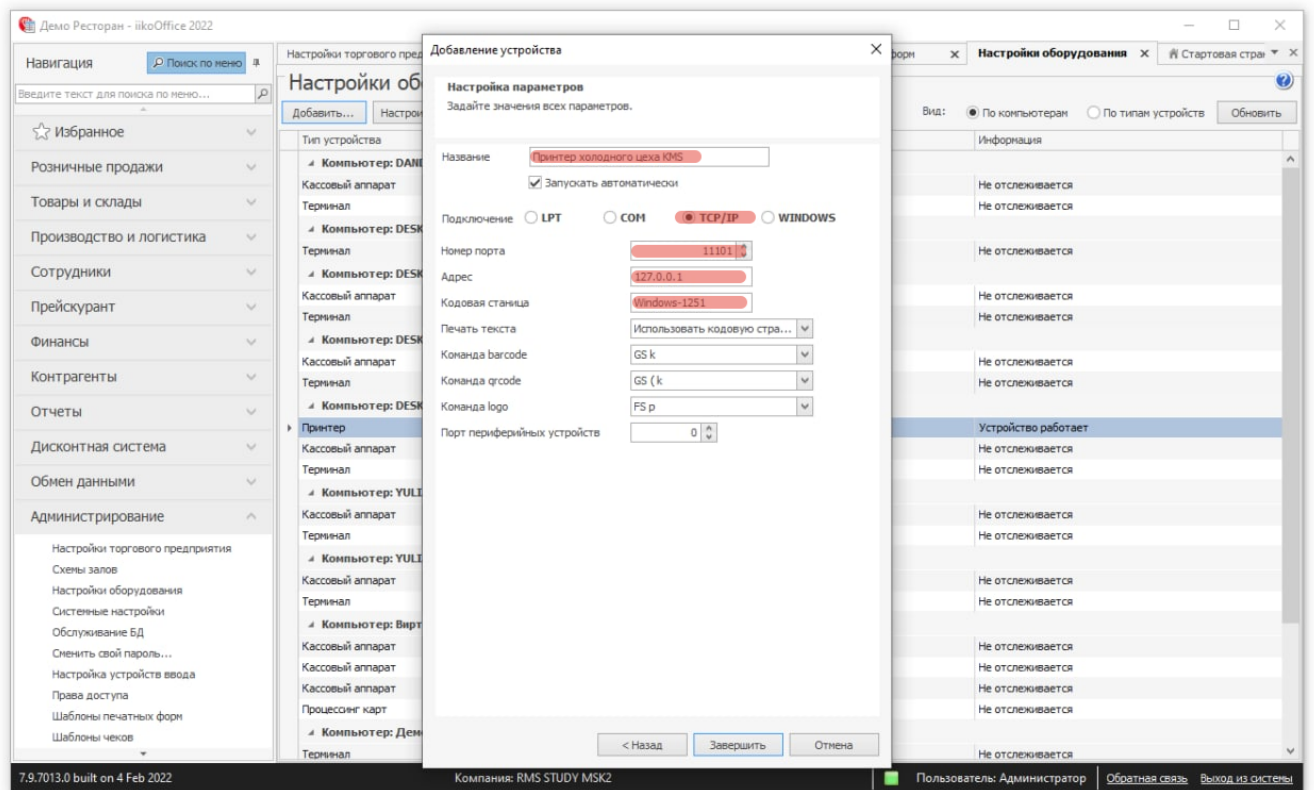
Демо Ресторан - iikoOffice 2022

Навигация
Поиск по меню
Введите текст для поиска по меню...
Избранное
Розничные продажи
Товары и склады
Производство и логистика
Сотрудники
Прейскурант
Финансы
Контрагенты
Отчеты
Дисконтная система
Обмен данными
Администрирование
Настройки торгового предприятия
Схемы залов
Настройки оборудования
Системные настройки
Обслуживание БД
Сменить свой пароль...
Настройка устройств ввода
Права доступа
Шаблоны печатных форм
Шаблоны чеков

Настройки торгового пред
форм
Настройки оборудования
Стартовая стра

Настройки об
Добавить...
Настрої
Вид:
По компьютерам
По типам устройств
Обновить

| Тип устройства | Информация |
|---|---|
| Компьютер: DANI | |
| Кассовый аппарат | Не отслеживается |
| Терминал | Не отслеживается |
| Компьютер: DESK | |
| Терминал | Не отслеживается |
| Компьютер: DESK | |
| Кассовый аппарат | Не отслеживается |
| Терминал | Не отслеживается |
| Компьютер: DESK | |
| Кассовый аппарат | Не отслеживается |
| Терминал | Не отслеживается |
| Компьютер: DESK | |
| Принтер | Устройство работает |
| Кассовый аппарат | Не отслеживается |
| Терминал | Не отслеживается |
| Компьютер: YULI | |
| Кассовый аппарат | Не отслеживается |
| Терминал | Не отслеживается |
| Компьютер: YULI | |
| Кассовый аппарат | Не отслеживается |
| Терминал | Не отслеживается |
| Компьютер: Вирт | |
| Кассовый аппарат | Не отслеживается |
| Кассовый аппарат | Не отслеживается |
| Кассовый аппарат | Не отслеживается |
| Процессинг карт | Не отслеживается |
| Компьютер: Дем | |
| Терминал | Не отслеживается |

Добавление устройства
Настройка параметров
Задайте значения всех параметров.
Название: Принтер холодного цеха RMS
Запускать автоматически
Подключение: LPT COM TCP/IP WINDOWS
Номер порта: 11101
Адрес: 127.0.0.1
Кодовая станица: Windows-1251
Печать текста: Использовать кодовую стра...
Команда barcode: GS k
Команда qrcode: GS ( k
Команда logo: FS p
Порт периферийных устройств: 0
< Назад
Завершить
Отмена

7.9.7013.0 built on 4 Feb 2022
Компания: RMS STUDY MSK2
Пользователь: Администратор
Обратная связь
Выход из системы